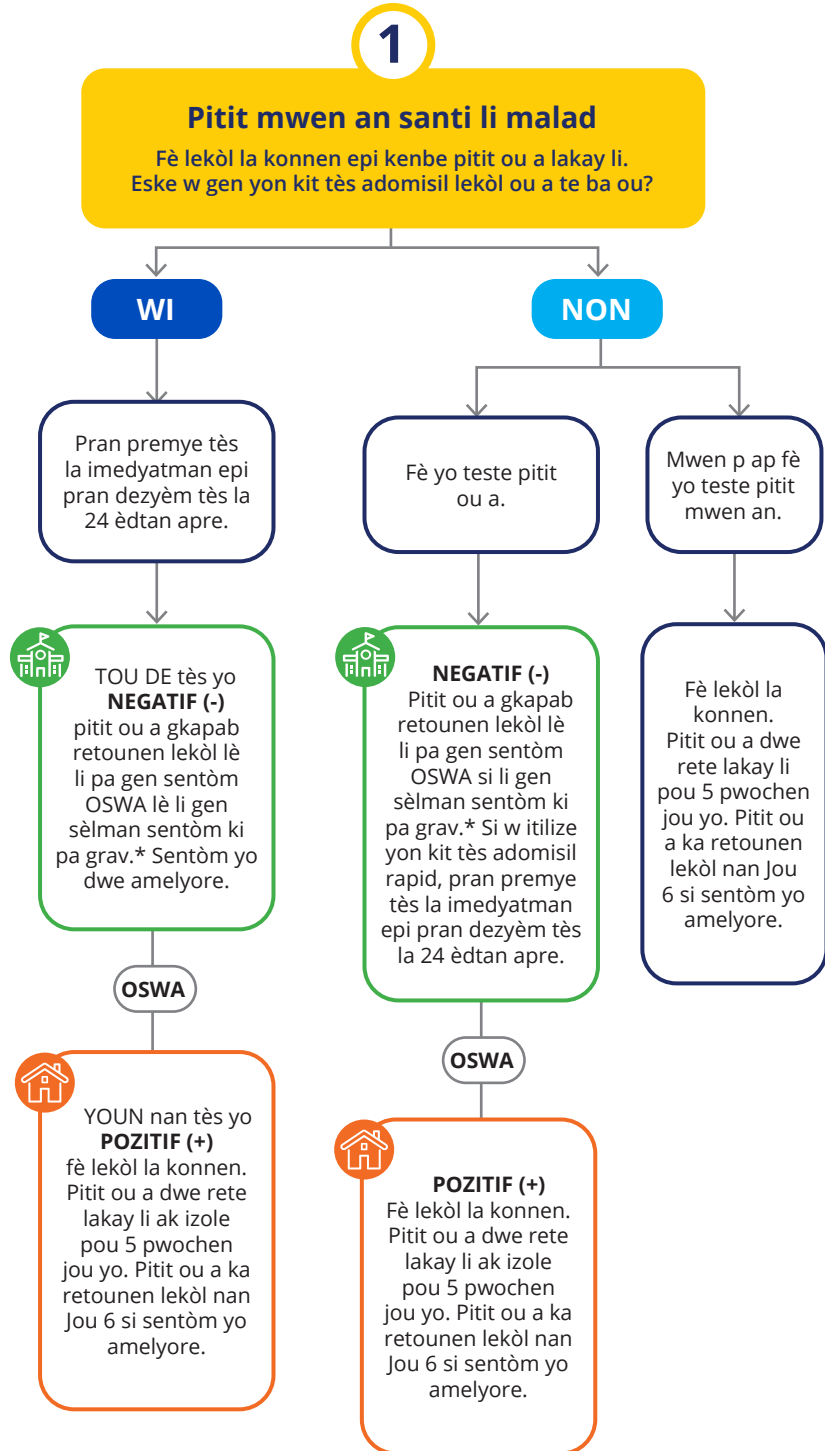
1

**Pitit mwen an santi li malad**

**Fè lekòl la konnen epi kenbe pitit ou a lakay li. Eske w gen yon kit tès adomisil lekòl ou a te ba ou?**

WI

NON

Pran premye tès la imedyatman epi pran dezyèm tès la 24 èdtan apre.

Fè yo teste pitit ou a.

Mwen p ap fè yo teste pitit mwen an.

TOU DE tès yo **NEGATIF (-)** pitit ou a gkapab retounen lekòl lè li pa gen sentòm OSWA lè li gen sèlman sentòm ki pa grav.* Sentòm yo dwe amelyore.

**NEGATIF (-)** Pitit ou a gkapab retounen lekòl lè li pa gen sentòm OSWA si li gen sèlman sentòm ki pa grav.* Si w itilize yon kit tès adomisil rapid, pran premye tès la imedyatman epi pran dezyèm tès la 24 èdtan apre.

Fè lekòl la konnen. Pitit ou a dwe rete lakay li pou 5 pwochen jou yo. Pitit ou a ka retounen lekòl nan Jou 6 si sentòm yo amelyore.

OSWA

OSWA

YOUN nan tès yo **POZITIF (+)** fè lekòl la konnen. Pitit ou a dwe rete lakay li ak izole pou 5 pwochen jou yo. Pitit ou a ka retounen lekòl nan Jou 6 si sentòm yo amelyore.

**POZITIF (+)** Fè lekòl la konnen. Pitit ou a dwe rete lakay li ak izole pou 5 pwochen jou yo. Pitit ou a ka retounen lekòl nan Jou 6 si sentòm yo amelyore.